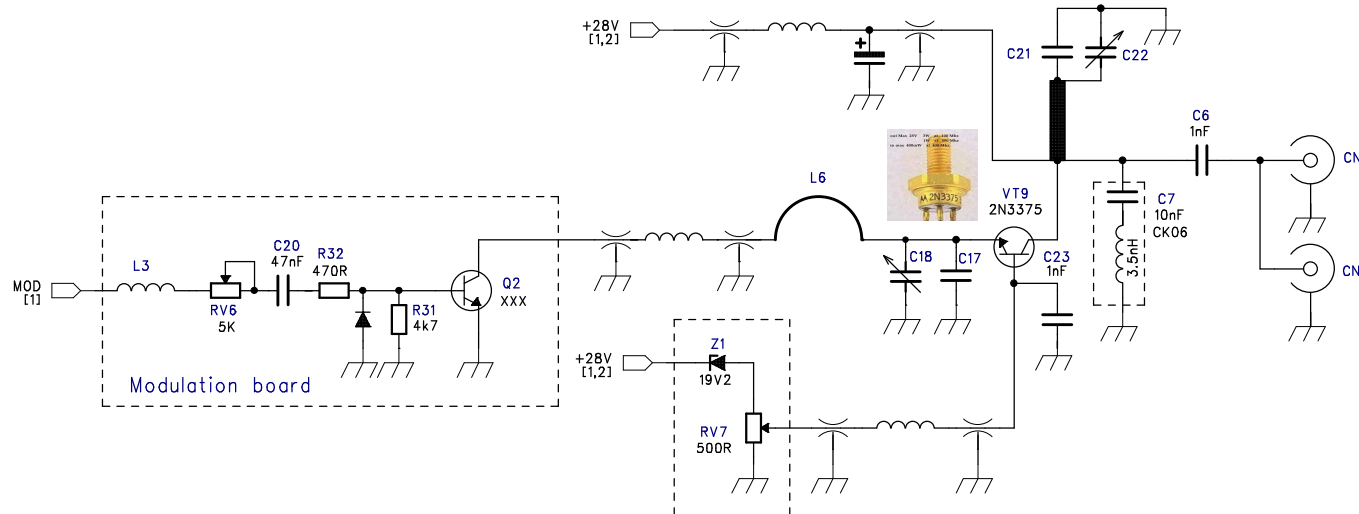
+28V
[1,2]

C21
C22

C6
1nF

CN
CN

L6

VT9
2N3375

C7
10nF
CK06

3.5nH

C18
C17
C23
1nF

MOD
[1]

L3
RV6
5K

C20
47nF

R32
470R

R31
4k7

Q2
XXX

Modulation board

+28V
[1,2]

Z1
19V2

RV7
500R

2N3375